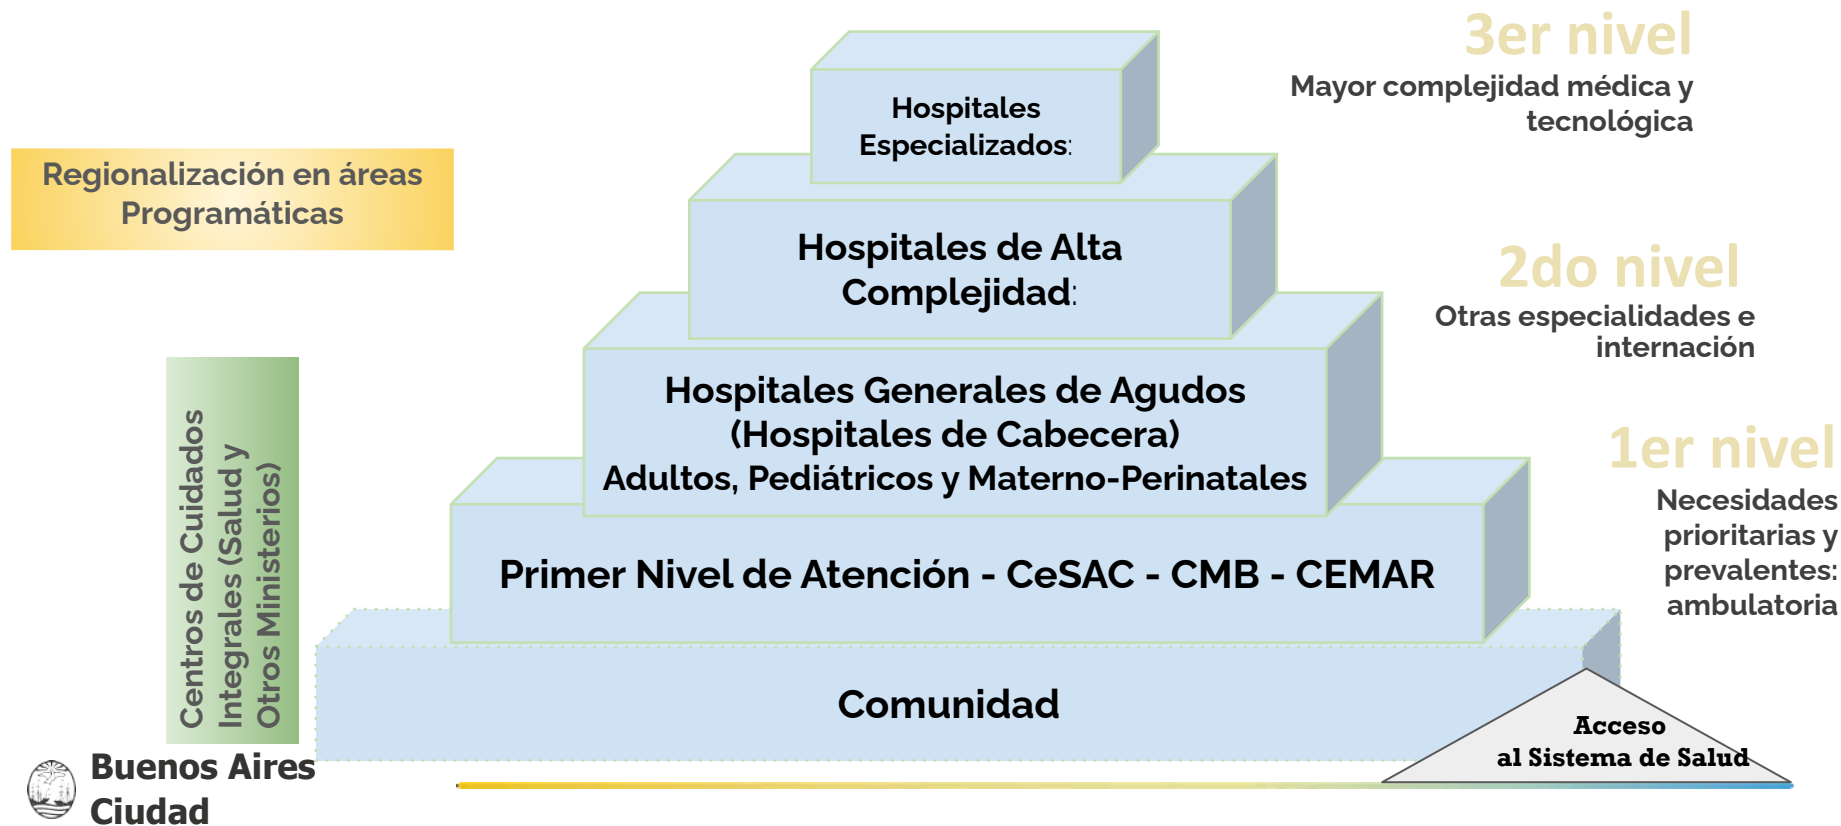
Regionalización en áreas Programáticas

Hospitales Especializados:

Hospitales de Alta Complejidad:

Hospitales Generales de Agudos (Hospitales de Cabecera) Adultos, Pediátricos y Materno-Perinatales

Primer Nivel de Atención - CeSAC - CMB - CEMAR

Comunidad

3er nivel
Mayor complejidad médica y tecnológica

2do nivel
Otras especialidades e internación

1er nivel
Necesidades prioritarias y prevalentes: ambulatoria

Centros de Cuidados Integrales (Salud y Otros Ministerios)

Acceso al Sistema de Salud

Buenos Aires Ciudad